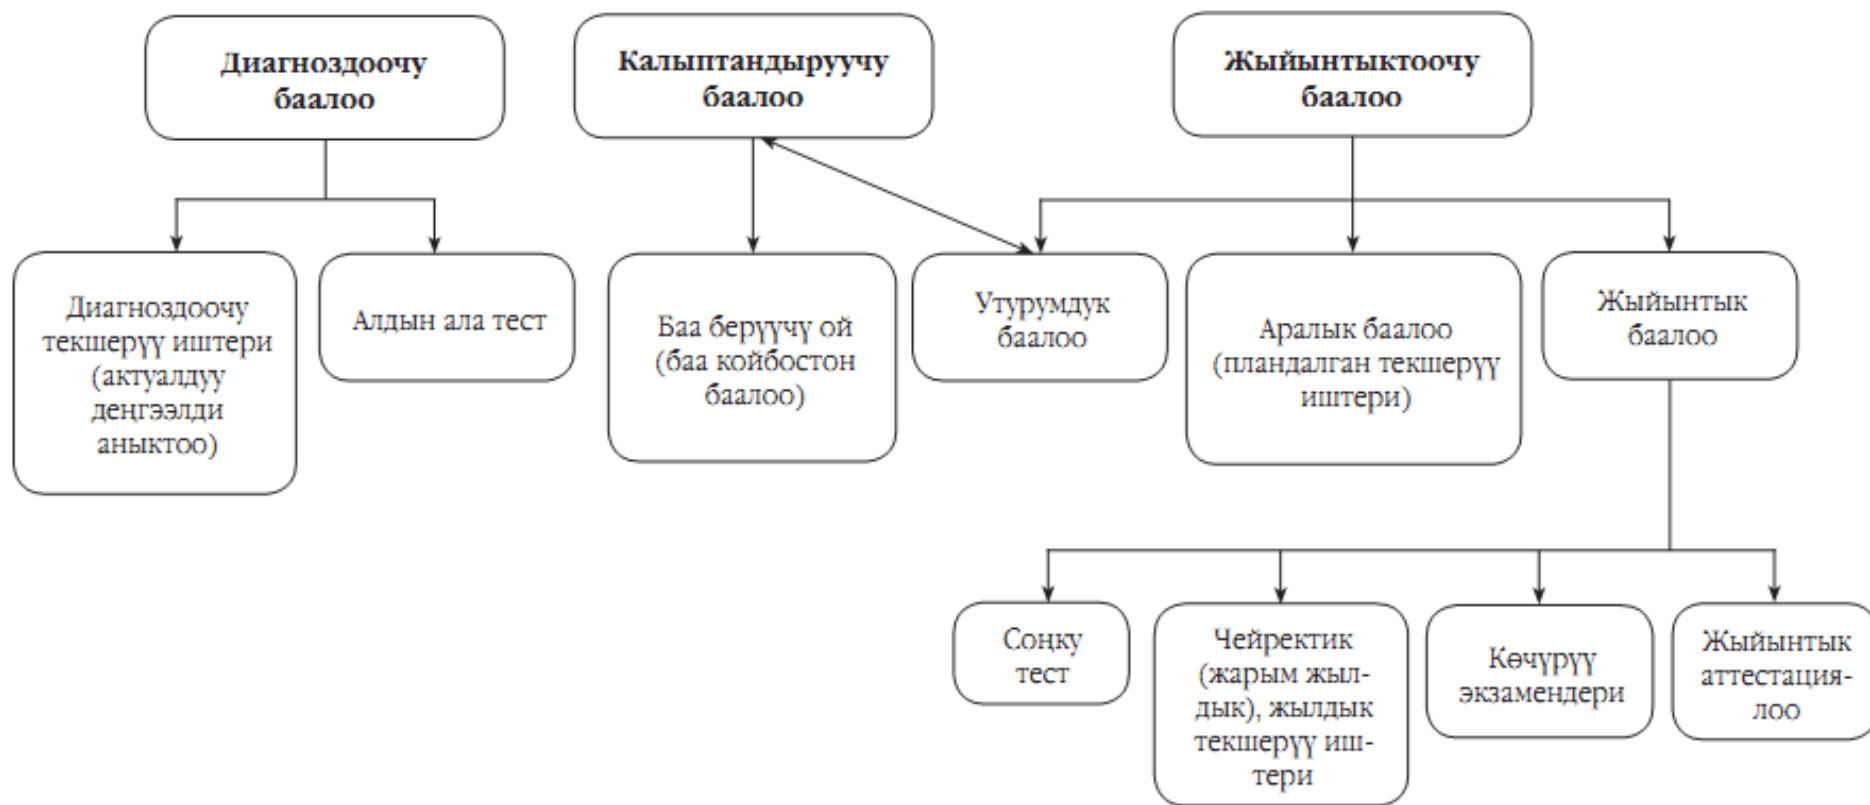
Диагноздоочу баалоо

Калыптандыруучу баалоо

Жыйынтыктоочу баалоо

Диагноздоочу текшерүү иштери (актуалдуу деңгээлди аныктоо)

Алдын ала тест

Баа берүүчү ой (баа койбостон баалоо)

Утурумдук баалоо

Аралык баалоо (пландалган текшерүү иштери)

Жыйынтык баалоо

Соңку тест

Чейректик (жарым жылдык), жылдык текшерүү иштери

Көчүрүү экзамендери

Жыйынтык аттестациялоо